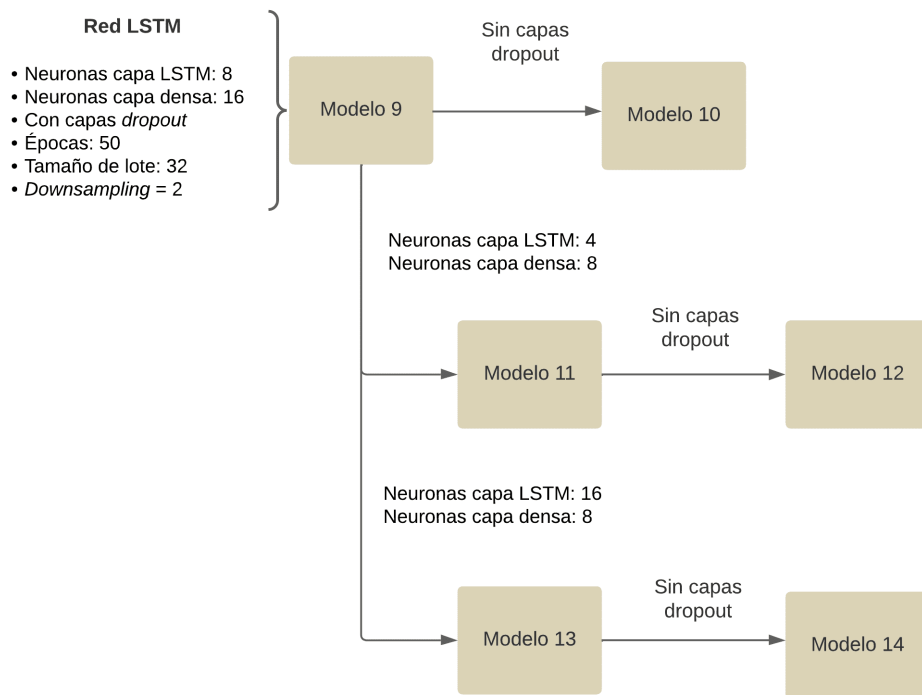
**Red LSTM**

• Neuronas capa LSTM: 8
• Neuronas capa densa: 16
• Con capas *dropout*
• Épocas: 50
• Tamaño de lote: 32
• *Downsampling* = 2

Modelo 9

Sin capas dropout

Modelo 10

Neuronas capa LSTM: 4
Neuronas capa densa: 8

Modelo 11

Sin capas dropout

Modelo 12

Neuronas capa LSTM: 16
Neuronas capa densa: 8

Modelo 13

Sin capas dropout

Modelo 14